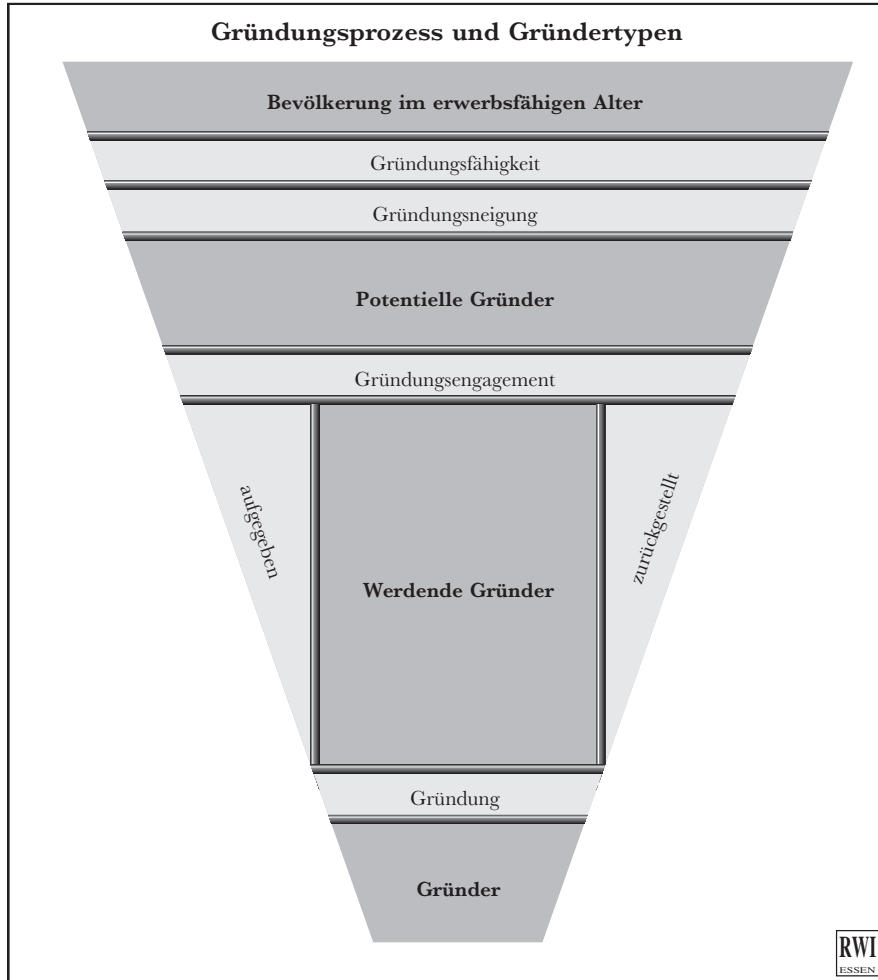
Gründungsprozess und Gründertypen

Bevölkerung im erwerbsfähigen Alter

Gründungsfähigkeit

Gründungsneigung

Potentielle Gründer

Gründungsengagement

aufgegeben

Werdende Gründer

zurückgestellt

Gründung

Gründer

RWI
ESSEN